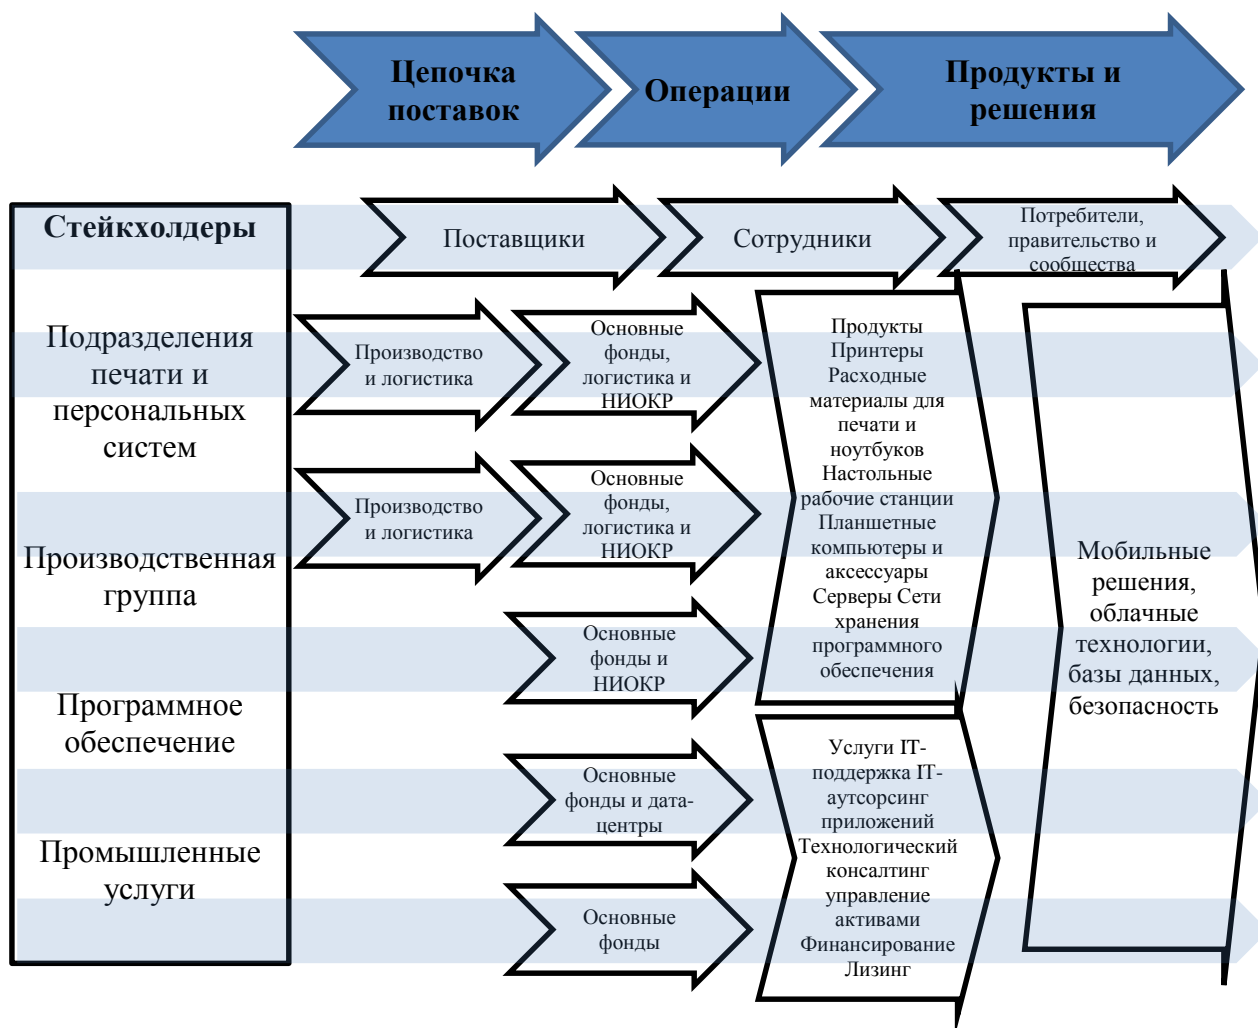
Цепочка поставок

Операции

Продукты и решения

Стейкхолдеры

Поставщики

Сотрудники

Потребители, правительство и сообщества

Подразделения печати и персональных систем

Производство и логистика

Основные фонды, логистика и НИОКР

Производственная группа

Производство и логистика

Основные фонды, логистика и НИОКР

Программное обеспечение

Основные фонды и НИОКР

Промышленные услуги

Основные фонды и дата-центры

Основные фонды

Продукты Принтеры Расходные материалы для печати и ноутбуков Настольные рабочие станции Планшетные компьютеры и аксессуары Серверы Сети хранения программного обеспечения

Услуги IT-поддержка IT-аутсорсинг приложений Технологический консалтинг управление активами Финансирование Лизинг

Мобильные решения, облачные технологии, базы данных, безопасность